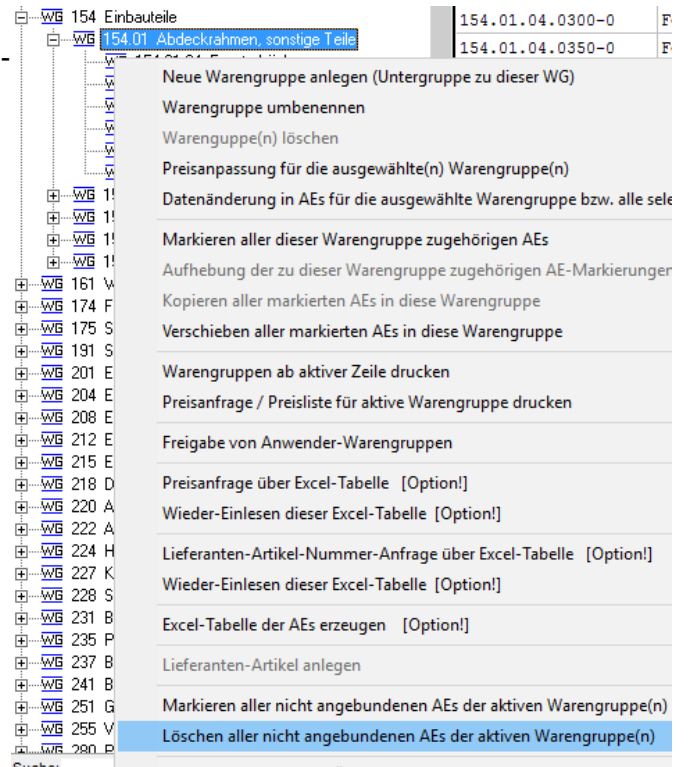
WG 154 Einbauteile
WG 154.01 Abdeckrahmen, sonstige Teile

154.01.04.0300-0 F
154.01.04.0350-0 F

Neue Warengruppe anlegen (Untergruppe zu dieser WG)
Warengruppe umbenennen
Warenguppe(n) löschen
Preisanpassung für die ausgewählte(n) Warengruppe(n)
Datenänderung in AEs für die ausgewählte Warengruppe bzw. alle sele
Markieren aller dieser Warengruppe zugehörigen AEs
Aufhebung der zu dieser Warengruppe zugehörigen AE-Markierungen
Kopieren aller markierten AEs in diese Warengruppe
Verschieben aller markierten AEs in diese Warengruppe
Warengruppen ab aktiver Zeile drucken
Preisanfrage / Preisliste für aktive Warengruppe drucken
Freigabe von Anwender-Warengruppen
Preisanfrage über Excel-Tabelle [Option!]
Wieder-Einlesen dieser Excel-Tabelle [Option!]
Lieferanten-Artikel-Nummer-Anfrage über Excel-Tabelle [Option!]
Wieder-Einlesen dieser Excel-Tabelle [Option!]
Excel-Tabelle der AEs erzeugen [Option!]
Lieferanten-Artikel anlegen
Markieren aller nicht angebundenen AEs der aktiven Warengruppe(n)
Löschen aller nicht angebundenen AEs der aktiven Warengruppe(n)

WG 15
WG 15
WG 15
WG 15
WG 161 V
WG 174 F
WG 175 S
WG 191 S
WG 201 E
WG 204 E
WG 208 E
WG 212 E
WG 215 E
WG 218 D
WG 220 A
WG 222 A
WG 224 H
WG 227 K
WG 228 S
WG 231 B
WG 235 P
WG 237 B
WG 241 B
WG 251 G
WG 255 V
WG 280 P
Suche: